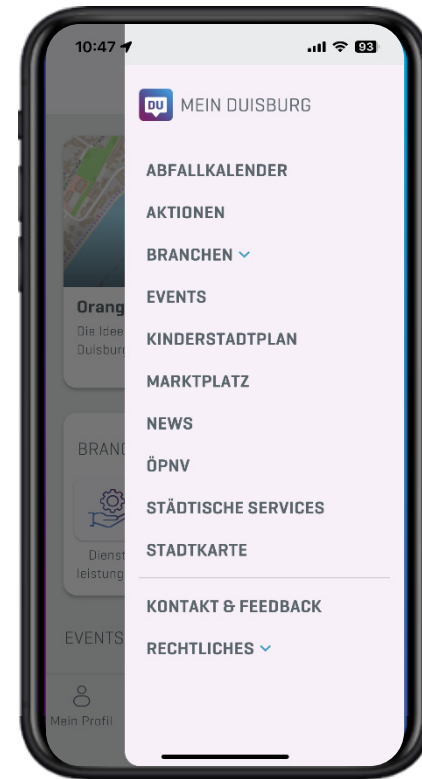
10:47 93

Orang
Die Idee
Duisburg

BRAN

Dienst
leistung

EVENTS

Mein Profil

DU MEIN DUISBURG

ABFALLKALENDER
AKTIONEN
BRANCHEN
EVENTS
KINDERSTADTPLAN
MARKTPLATZ
NEWS
ÖPNV
STÄDTISCHE SERVICES
STADTKARTE
KONTAKT & FEEDBACK
RECHTLICHES